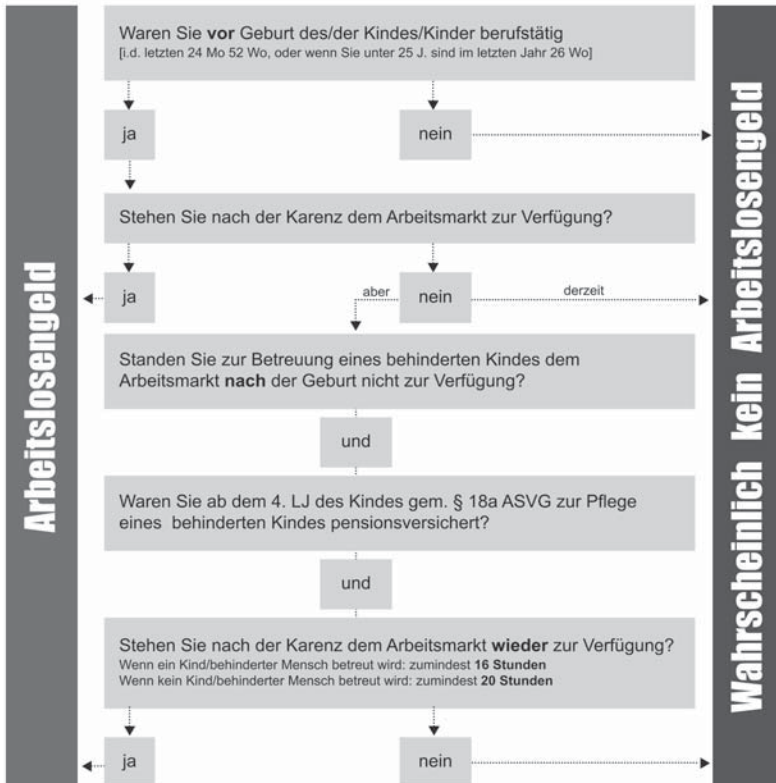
Arbeitslosengeld

Waren Sie **vor** Geburt des/der Kindes/Kinder berufstätig
[i.d. letzten 24 Mo 52 Wo, oder wenn Sie unter 25 J. sind im letzten Jahr 26 Wo]

ja

nein

Stehen Sie nach der Karenz dem Arbeitsmarkt zur Verfügung?

ja

aber

nein

derzeit

Standen Sie zur Betreuung eines behinderten Kindes dem Arbeitsmarkt **nach** der Geburt nicht zur Verfügung?

und

Waren Sie ab dem 4. LJ des Kindes gem. § 18a ASVG zur Pflege eines behinderten Kindes pensionsversichert?

und

Stehen Sie nach der Karenz dem Arbeitsmarkt **wieder** zur Verfügung?
Wenn ein Kind/behinderter Mensch betreut wird: zumindest **16 Stunden**
Wenn kein Kind/behinderter Mensch betreut wird: zumindest **20 Stunden**

ja

nein

Wahrscheinlich kein Arbeitslosengeld